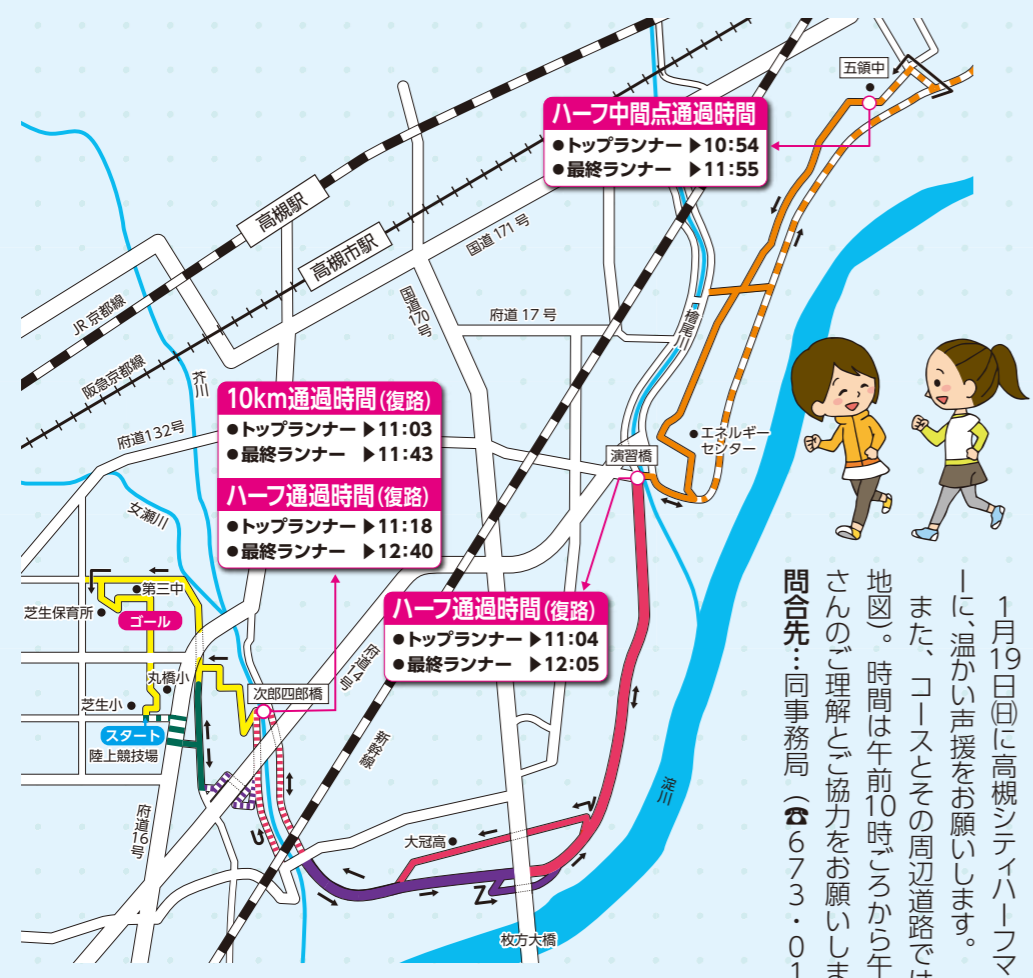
ハーフ中間点通過時間
●トップランナー ▶10:54
●最終ランナー ▶11:55

五領中

高槻駅
高槻市駅
JR京都線
阪急京都線
国道171号
国道170号
府道17号
檜尾川
芥川
府道132号
女瀬川

10km通過時間(復路)
●トップランナー ▶11:03
●最終ランナー ▶11:43
ハーフ通過時間(復路)
●トップランナー ▶11:18
●最終ランナー ▶12:40

エネルギーセンター
演習橋

ハーフ通過時間(復路)
●トップランナー ▶11:04
●最終ランナー ▶12:05

第三中
芝生保育所
ゴール
丸橋小
芝生小
スタート
陸上競技場
次郎四郎橋
府道14号
新幹線
府道16号
大冠高
淀川
枚方大橋

1月19日(日)に高槻シティハーフマ
ーに、温かい声援をお願いします。
また、コースとその周辺道路では
地図)。時間は午前10時ごろから午
さんのご理解とご協力をお願いしま
問合先…同事務局 (☎673・01